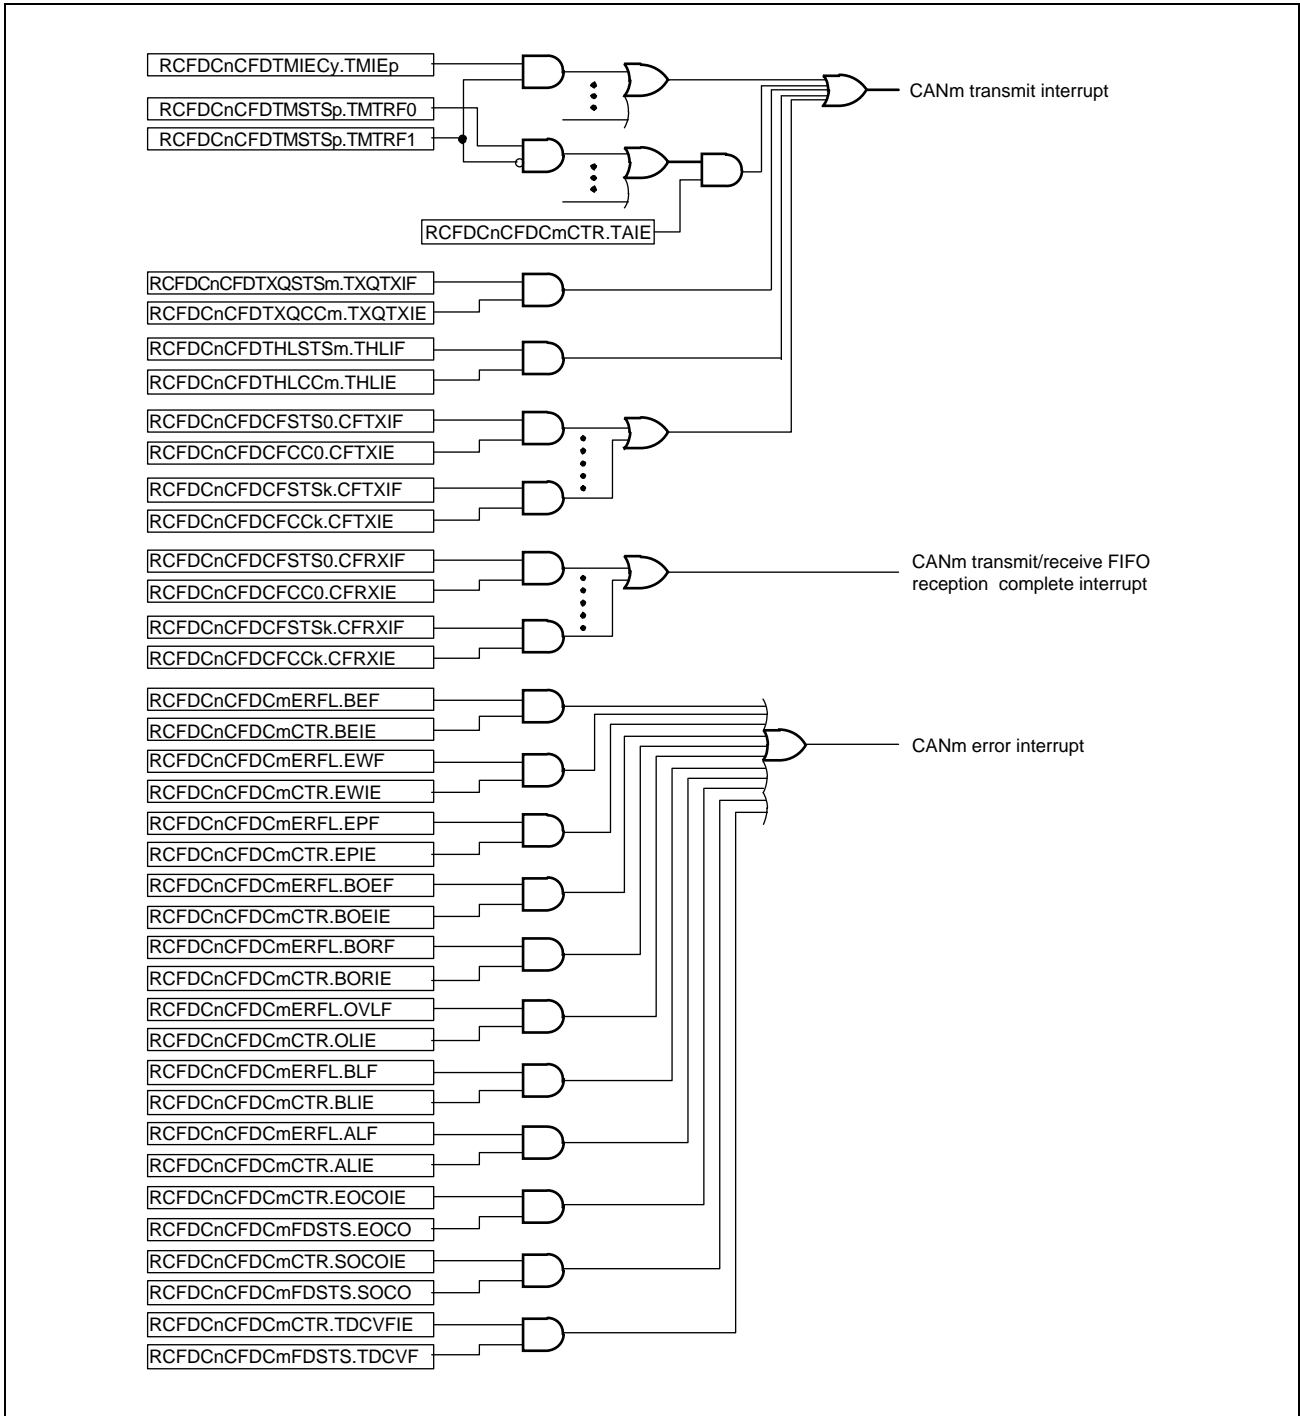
RCFDCnCFDTMIECy.TMIEp

RCFDCnCFDTMSTSp.TMTRF0

RCFDCnCFDTMSTSp.TMTRF1

RCFDCnCFDCmCTR.TAIE

CANm transmit interrupt

RCFDCnCFDTXQSTSm.TXQTXIF

RCFDCnCFDTXQCCm.TXQTXIE

RCFDCnCFDTHLSTSm.THLIF

RCFDCnCFDTHLCCm.THLIE

RCFDCnCFDCFSTS0.CFTXIF

RCFDCnCFDCFCC0.CFTXIE

RCFDCnCFDCFSTSk.CFTXIF

RCFDCnCFDCFCCk.CFTXIE

RCFDCnCFDCFSTS0.CFRXIF

RCFDCnCFDCFCC0.CFRXIE

RCFDCnCFDCFSTSk.CFRXIF

RCFDCnCFDCFCCk.CFRXIE

CANm transmit/receive FIFO reception complete interrupt

RCFDCnCFDCmERFL.BEF

RCFDCnCFDCmCTR.BEIE

RCFDCnCFDCmERFL.EWF

RCFDCnCFDCmCTR.EWIE

RCFDCnCFDCmERFL.EPF

RCFDCnCFDCmCTR.EPIE

RCFDCnCFDCmERFL.BOEF

RCFDCnCFDCmCTR.BOEIE

RCFDCnCFDCmERFL.BORF

RCFDCnCFDCmCTR.BORIE

RCFDCnCFDCmERFL.OVLF

RCFDCnCFDCmCTR.OLIE

RCFDCnCFDCmERFL.BLF

RCFDCnCFDCmCTR.BLIE

RCFDCnCFDCmERFL.ALF

RCFDCnCFDCmCTR.ALIE

RCFDCnCFDCmCTR.EOCOIE

RCFDCnCFDCmFDSTS.EOCO

RCFDCnCFDCmCTR.SOCOIE

RCFDCnCFDCmFDSTS.SOCO

RCFDCnCFDCmCTR.TDCVFIE

RCFDCnCFDCmFDSTS.TDCVF

CANm error interrupt